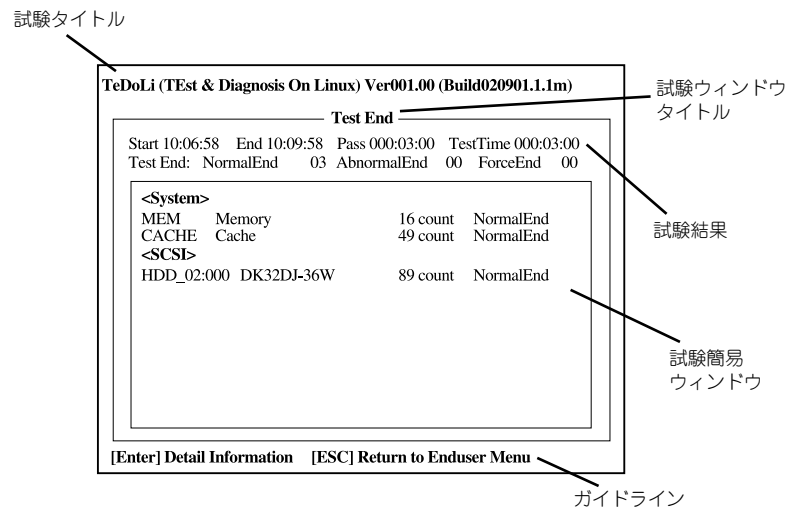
試験タイトル

TeDoLi (TEst & Diagnosis On Linux) Ver001.00 (Build020901.1.1m)

試験ウィンドウタイトル

Test End

Start 10:06:58 End 10:09:58 Pass 000:03:00 TestTime 000:03:00
Test End: NormalEnd 03 AbnormalEnd 00 ForceEnd 00

試験結果

<System>
MEM Memory 16 count NormalEnd
CACHE Cache 49 count NormalEnd
<SCSI>
HDD_02:000 DK32DJ-36W 89 count NormalEnd

試験簡易ウィンドウ

[Enter] Detail Information [ESC] Return to Enduser Menu

ガイドライン